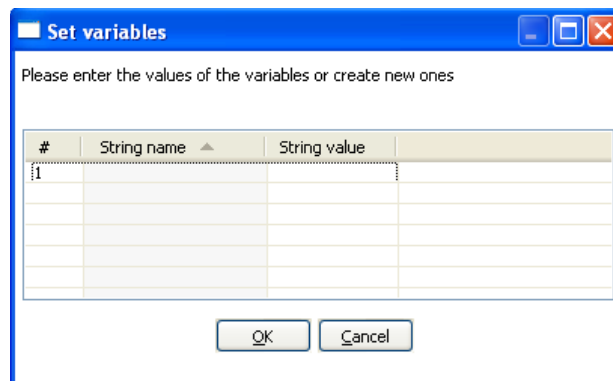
Set variables

Please enter the values of the variables or create new ones

| # | String name | String value | |
|---|---|---|---|
| 1 | | | |
| | | | |
| | | | |
| | | | |
| | | | |
| | | | |

OK Cancel